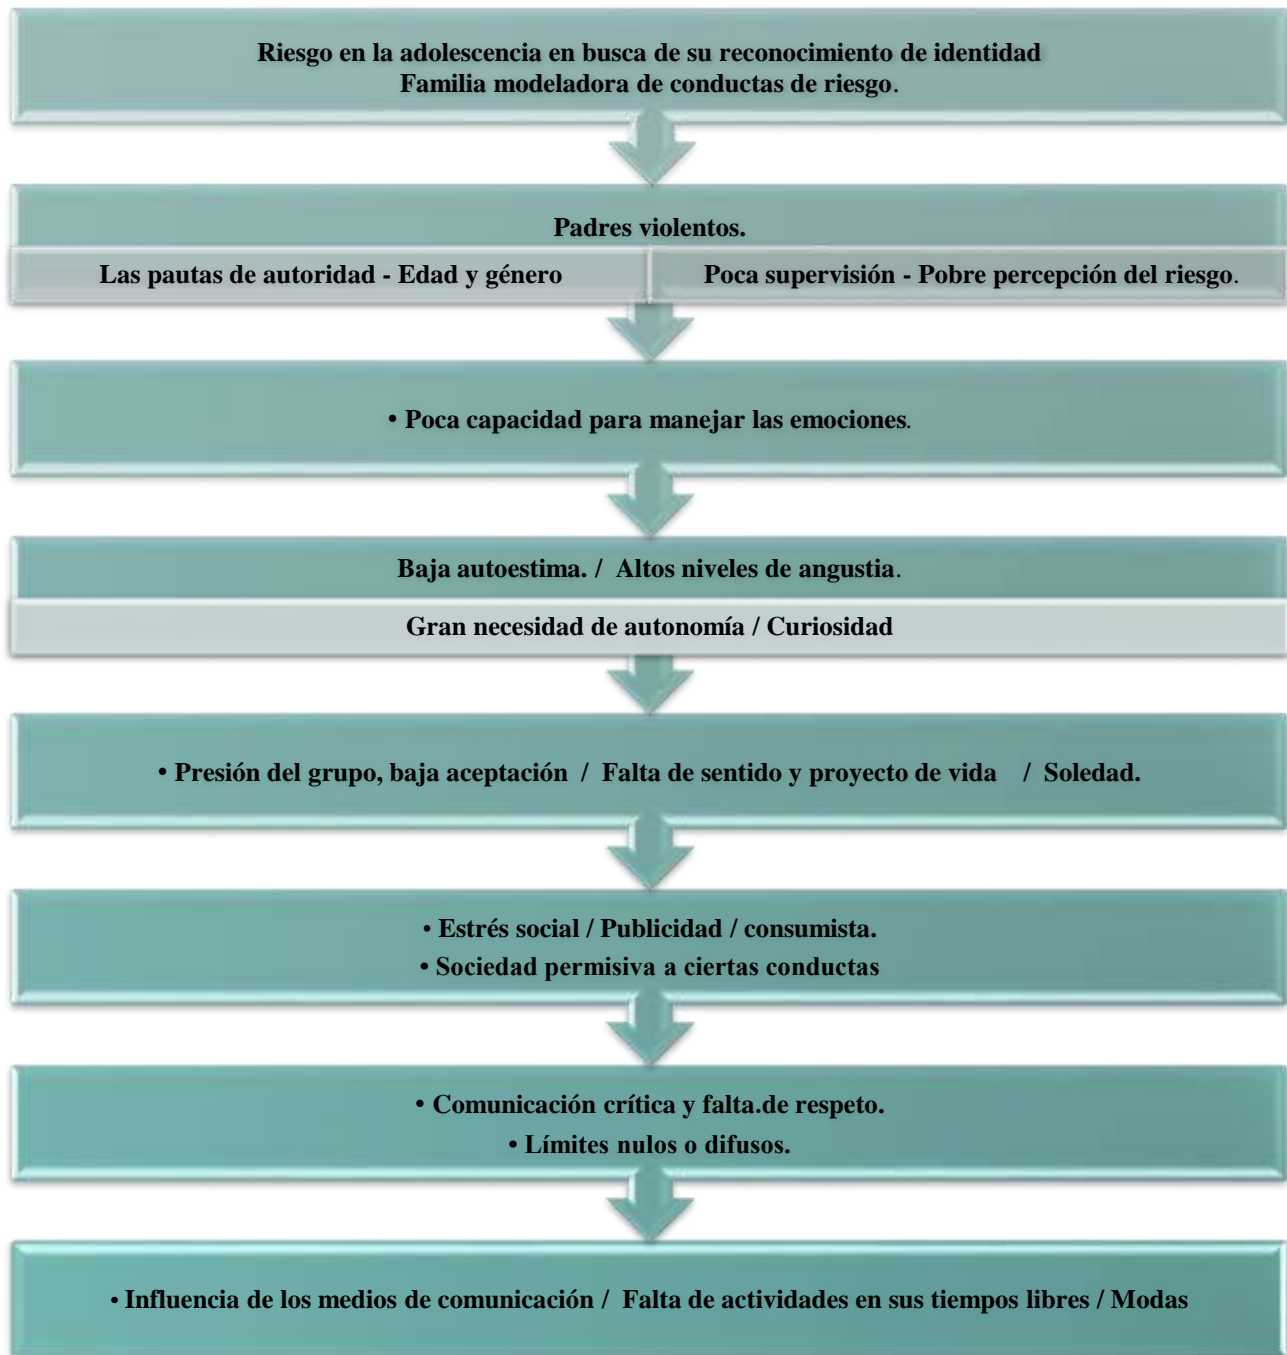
Riesgo en la adolescencia en busca de su reconocimiento de identidad
Familia modeladora de conductas de riesgo.

Padres violentos.

Las pautas de autoridad - Edad y género

Poca supervisión - Pobre percepción del riesgo.

• Poca capacidad para manejar las emociones.

Baja autoestima. / Altos niveles de angustia.

Gran necesidad de autonomía / Curiosidad

• Presión del grupo, baja aceptación / Falta de sentido y proyecto de vida / Soledad.

• Estrés social / Publicidad / consumista.
• Sociedad permisiva a ciertas conductas

• Comunicación crítica y falta.de respeto.
• Límites nulos o difusos.

• Influencia de los medios de comunicación / Falta de actividades en sus tiempos libres / Modas